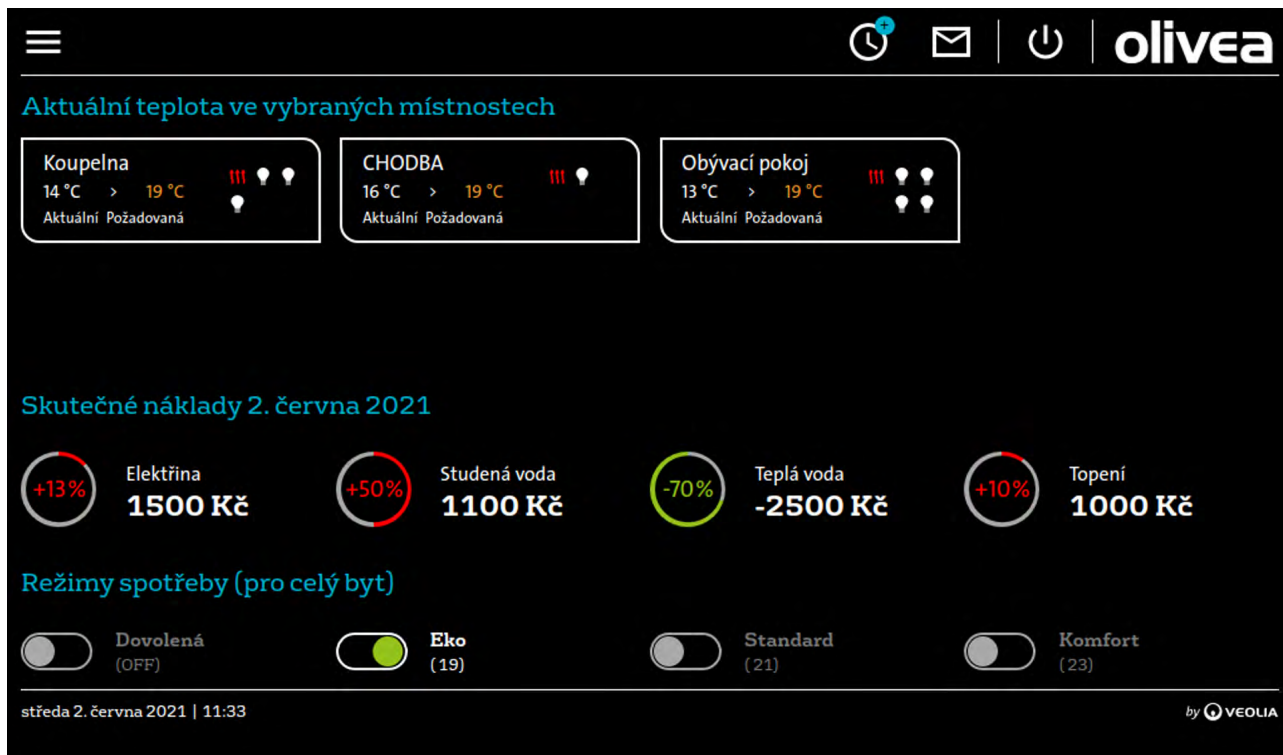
olivea

Aktuální teplota ve vybraných místnostech

Koupelna
14 °C > 19 °C
Aktuální Požadovaná

CHODBA
16 °C > 19 °C
Aktuální Požadovaná

Obývací pokoj
13 °C > 19 °C
Aktuální Požadovaná

Skutečné náklady 2. června 2021

+13%
Elektřina
1500 Kč

+50%
Studená voda
1100 Kč

-70%
Teplá voda
-2500 Kč

+10%
Topení
1000 Kč

Režimy spotřeby (pro celý byt)

Dovolená
(OFF)

Eko
(19)

Standard
(21)

Komfort
(23)

středa 2. června 2021 | 11:33

by VEOLIA